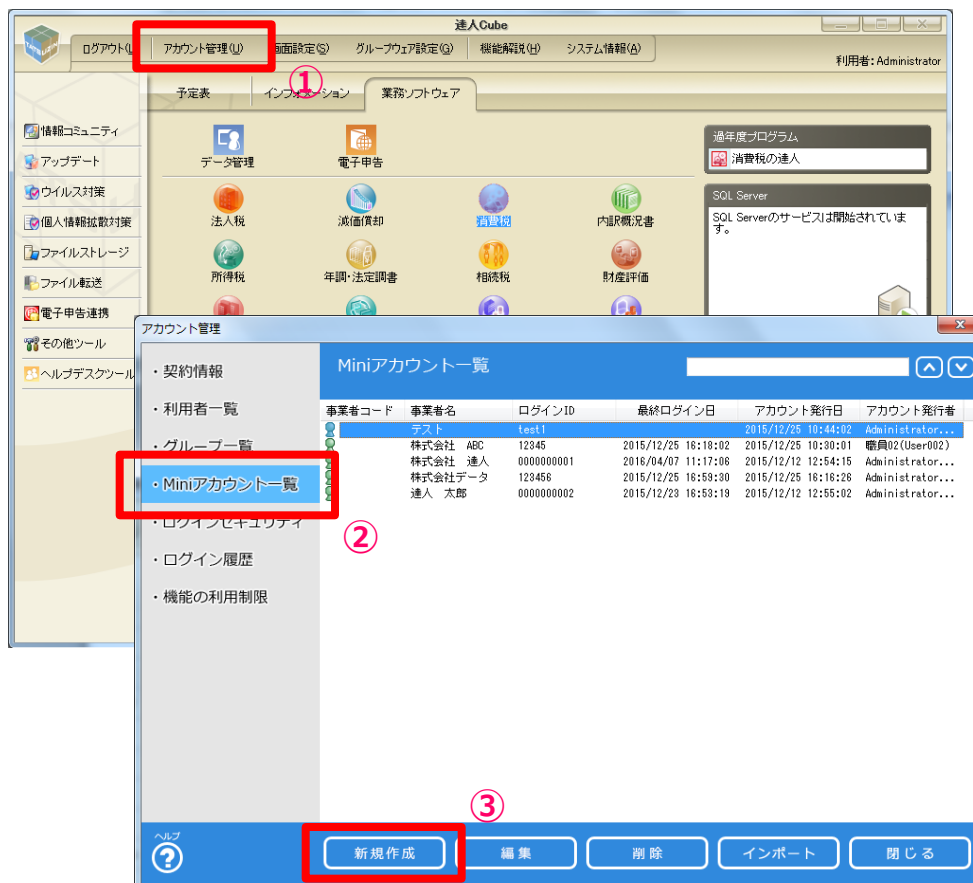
達人Cube

ログアウト(L) アカウント管理(U) 画面設定(S) グループウェア設定(G) 機能解説(H) システム情報(A)

利用者：Administrator

①

予定表 インフォメーション 業務ソフトウェア

情報コミュニティ
アップデート
ウイルス対策
個人情報拡散対策
ファイルストレージ
ファイル転送
電子申告連携
その他ツール
ヘルプデスクツール

データ管理 電子申告
法人税 減価償却 消費税 内訳概況書
所得税 年調・法定調書 相続税 財産評価

過年度プログラム
消費税の達人

SQL Server
SQL Serverのサービスは開始されています。

アカウント管理

・契約情報
・利用者一覧
・グループ一覧
・Miniアカウント一覧
・ログインセキュリティ
・ログイン履歴
・機能の利用制限

Miniアカウント一覧

②

| 事業者コード | 事業者名 | ログインID | 最終ログイン日 | アカウント発行日 | アカウント発行者 |
|---|---|---|---|---|---|
| | テスト | test1 | | 2015/12/25 10:44:02 | Administrator... |
| | 株式会社 ABC | 12345 | 2015/12/25 16:18:02 | 2015/12/25 10:30:01 | 職員02(User002) |
| | 株式会社 達人 | 0000000001 | 2016/04/07 11:17:06 | 2015/12/12 12:54:15 | Administrator... |
| | 株式会社データ | 123456 | 2015/12/25 16:59:30 | 2015/12/25 16:16:26 | Administrator... |
| | 達人 太郎 | 0000000002 | 2015/12/23 16:53:19 | 2015/12/12 12:55:02 | Administrator... |

③

ヘルプ

新規作成 編集 削除 インポート 閉じる